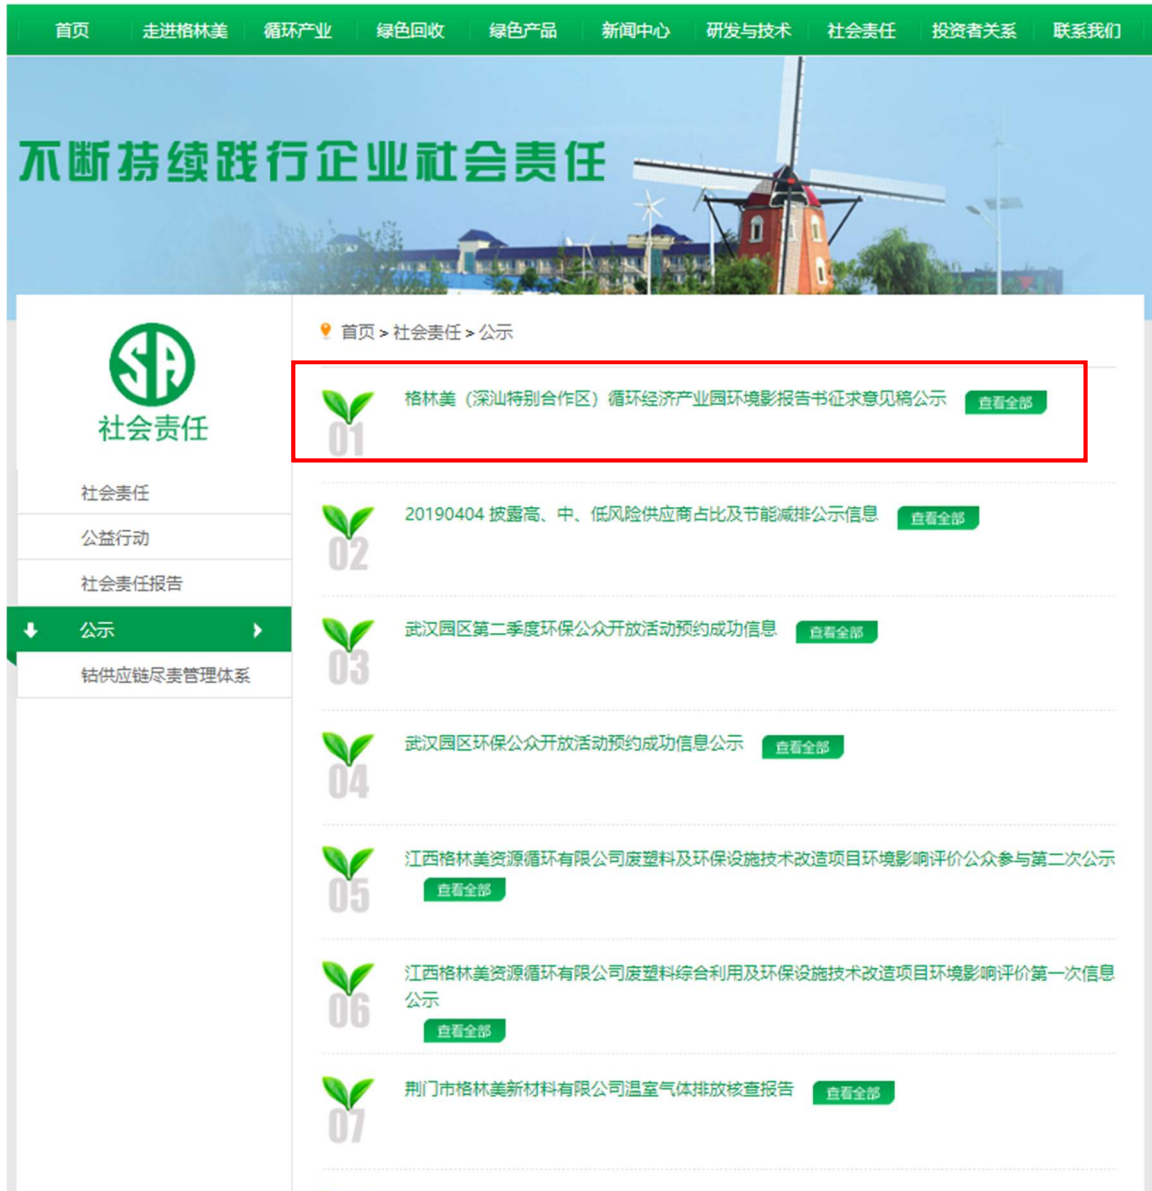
首页 走进格林美 循环产业 绿色回收 绿色产品 新闻中心 研发与技术 社会责任 投资者关系 联系我们

不断持续践行企业社会责任

SA
社会责任

社会责任
公益行动
社会责任报告
公示
钴供应链尽责管理体系

首页 > 社会责任 > 公示

01 格林美（深汕特别合作区）循环经济产业园环境影报告书征求意见稿公示 查看全部

02 20190404 披露高、中、低风险供应商占比及节能减排公示信息 查看全部

03 武汉园区第二季度环保公众开放活动预约成功信息 查看全部

04 武汉园区环保公众开放活动预约成功信息公示 查看全部

05 江西格林美资源循环有限公司废塑料及环保设施技术改造项目环境影响评价公众参与第二次公示 查看全部

06 江西格林美资源循环有限公司废塑料综合利用及环保设施技术改造项目环境影响评价第一次信息公示 查看全部

07 荆门市格林美新材料有限公司温室气体排放核查报告 查看全部